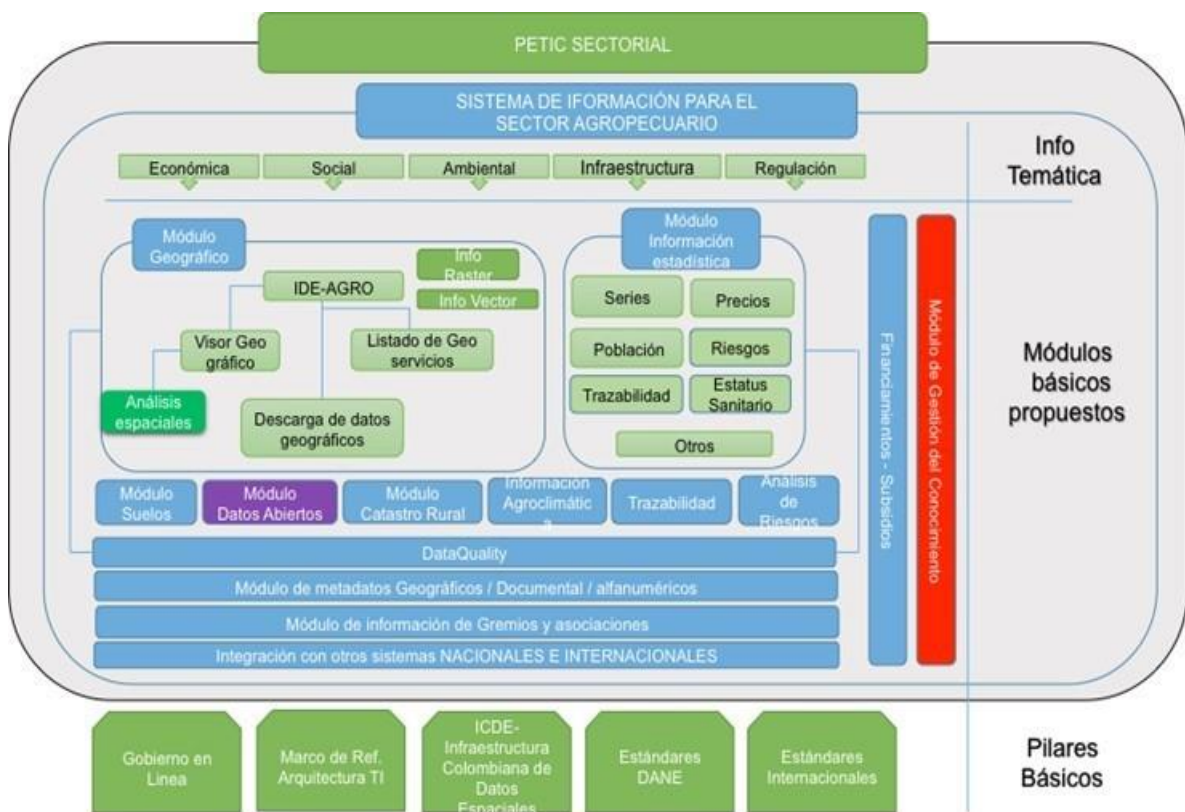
PETIC SECTORIAL

SISTEMA DE IFORMACIÓN PARA EL SECTOR AGROPECUARIO

Info Temática

Económica
Social
Ambiental
Infraestructura
Regulación

Módulo Geográfico

Info Raster
Info Vector

IDE-AGRO

Visor Geo gráfico

Listado de Geo servicios

Análisis espaciales

Descarga de datos geográficos

Módulo Información estadística

Series
Precios
Población
Riesgos
Trazabilidad
Estatus Sanitario
Otros

Financiamientos - Subsidios

Módulo de Gestión del Conocimiento

Módulos básicos propuestos

Módulo Suelos
Módulo Datos Abiertos
Módulo Catastro Rural
Información Agroclimátic a
Trazabilidad
Análisis de Riesgos

DataQuality

Módulo de metadatos Geográficos / Documental / alfanuméricos

Módulo de información de Gremios y asociaciones

Integración con otros sistemas NACIONALES E INTERNACIONALES

Gobiemo en Linea
Marco de Ref. Arquitectura TI
ICDE- Infraestructura Colombiana de Datos Espaciales
Estándares DANE
Estándares Internacionales

Pilares Básicos